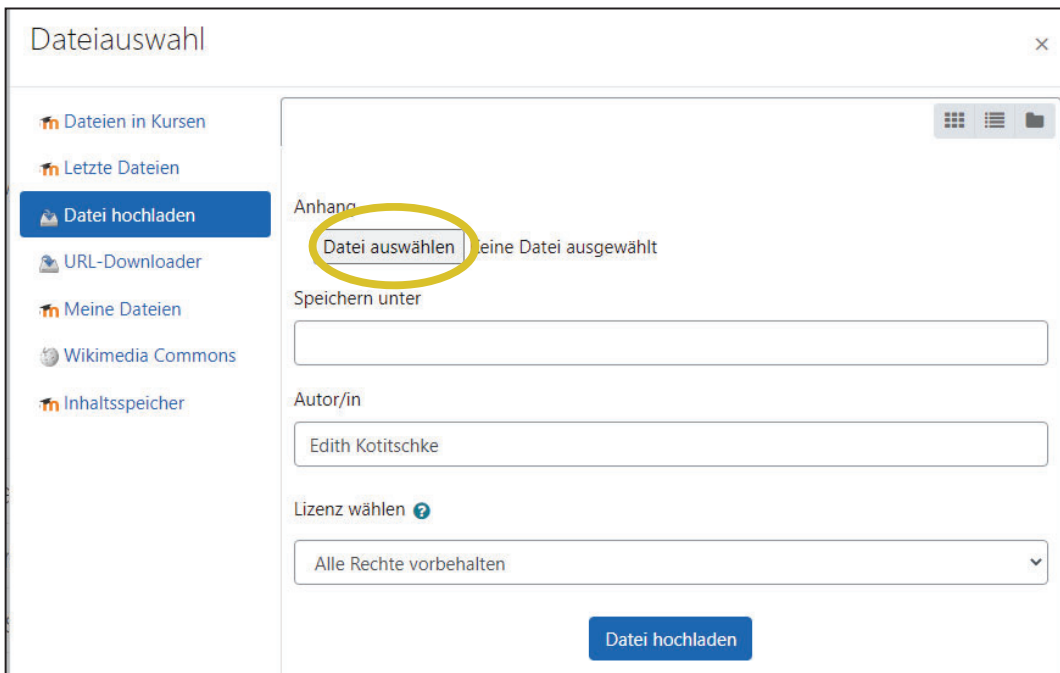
Dateiauswahl

×

Dateien in Kursen

Letzte Dateien

Datei hochladen

URL-Downloader

Meine Dateien

Wikimedia Commons

Inhaltsspeicher

Anhang

Datei auswählen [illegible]eine Datei ausgewählt

Speichern unter

Autor/in

Edith Kotitschke

Lizenz wählen

Alle Rechte vorbehalten

Datei hochladen